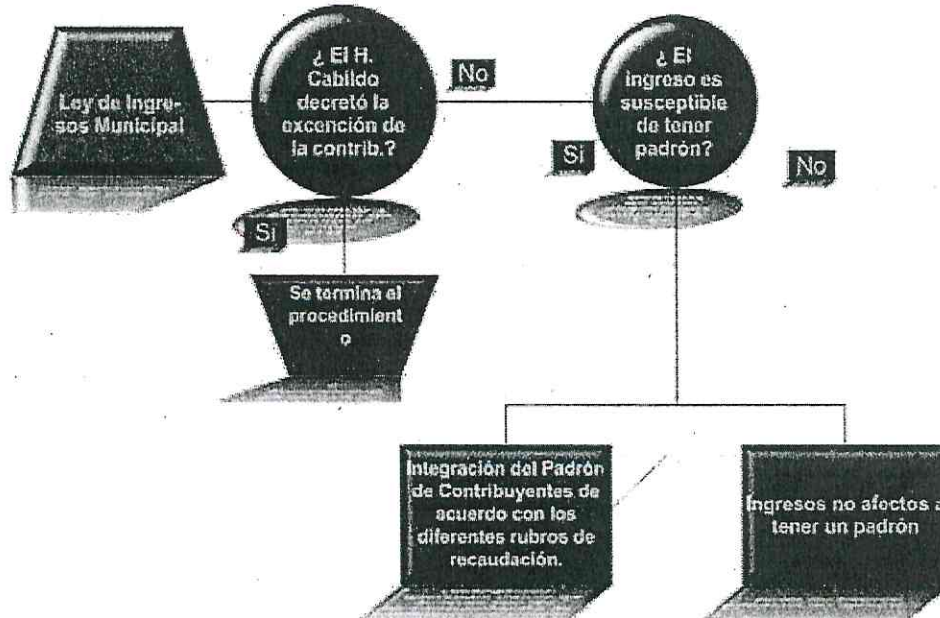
Ley de Ingresos Municipal

¿ El H. Cabildo decretó la excención de la contrib.?

No

¿ El ingreso es susceptible de tener padrón?

Si

No

Si

Se termina el procedimient o

Integración del Padrón de Contribuyentes de acuerdo con los diferentes rubros de recaudación.

Ingresos no afectos a tener un padrón